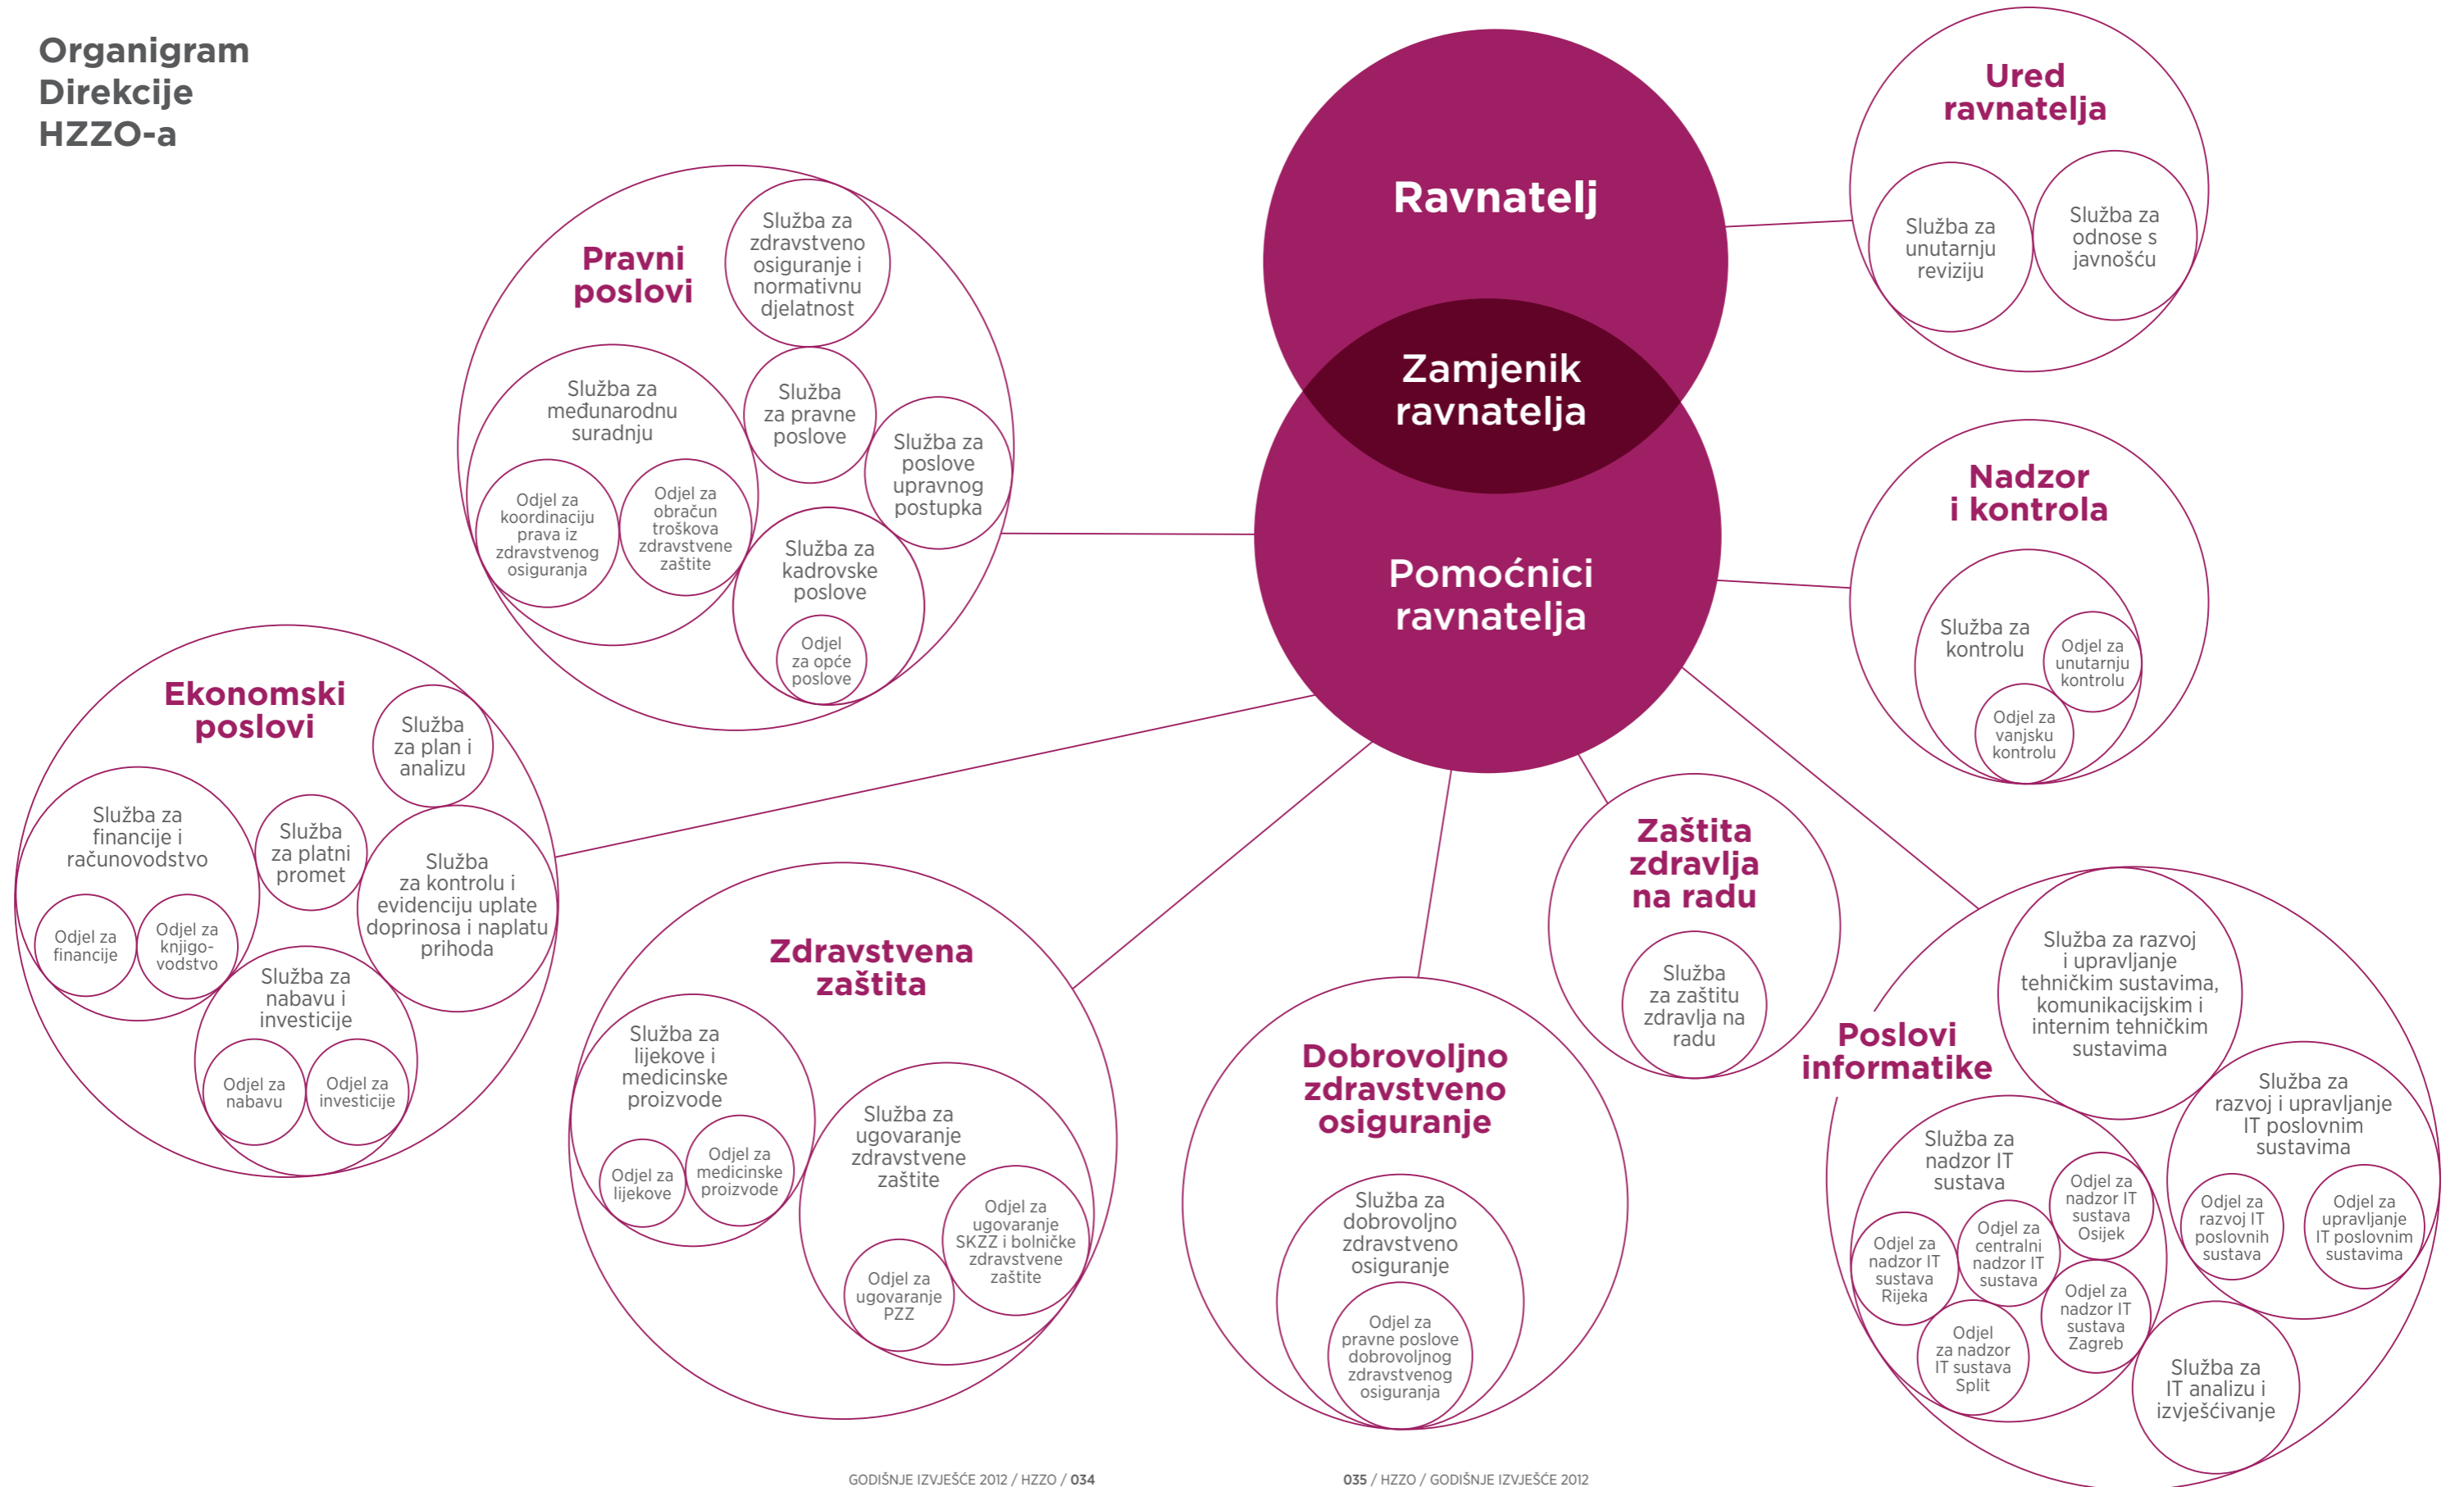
Organigram Direkcije HZZO-a

Ravnatelj

Zamjenik ravnatelja

Pomoćnici ravnatelja

Ured ravnatelja

Služba za unutarnju reviziju

Služba za odnose s javnošću

Nadzor i kontrola

Služba za kontrolu

Odjel za unutarnju kontrolu

Odjel za vanjsku kontrolu

Pravni poslovi

Služba za zdravstveno osiguranje i normativnu djelatnost

Služba za međunarodnu suradnju

Odjel za koordinaciju prava iz zdravstvenog osiguranja

Odjel za obračun troškova zdravstvene zaštite

Služba za pravne poslove

Služba za poslove upravnog postupka

Služba za kadrovske poslove

Odjel za opće poslove

Ekonomski poslovi

Služba za plan i analizu

Služba za financije i računovodstvo

Odjel za financije

Odjel za knjigovodstvo

Služba za platni promet

Služba za kontrolu i evidenciju uplate doprinosa i naplatu prihoda

Služba za nabavu i investicije

Odjel za nabavu

Odjel za investicije

Zdravstvena zaštita

Služba za lijekove i medicinske proizvode

Odjel za lijekove

Odjel za medicinske proizvode

Služba za ugovaranje zdravstvene zaštite

Odjel za ugovaranje SKZZ i bolničke zdravstvene zaštite

Odjel za ugovaranje PZZ

Dobrovoljno zdravstveno osiguranje

Služba za dobrovoljno zdravstveno osiguranje

Odjel za pravne poslove dobrovoljnog zdravstvenog osiguranja

Zaštita zdravlja na radu

Služba za zaštitu zdravlja na radu

Poslovi informatike

Služba za razvoj i upravljanje tehničkim sustavima, komunikacijskim i internim tehničkim sustavima

Služba za razvoj i upravljanje IT poslovnim sustavima

Odjel za razvoj IT poslovnih sustava

Odjel za upravljanje IT poslovnim sustavima

Služba za nadzor IT sustava

Odjel za nadzor IT sustava Osijek

Odjel za nadzor IT sustava Rijeka

Odjel za centralni nadzor IT sustava

Odjel za nadzor IT sustava Zagreb

Odjel za nadzor IT sustava Split

Služba za IT analizu i izvješćivanje

GODIŠNJE IZVJEŠĆE 2012 / HZZO / 034

035 / HZZO / GODIŠNJE IZVJEŠĆE 2012